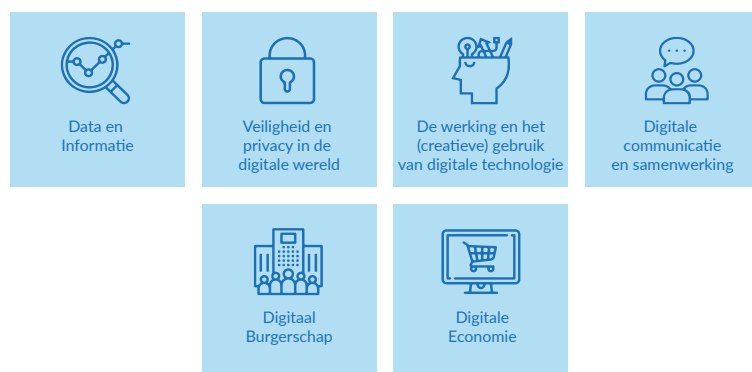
Data en Informatie

Veiligheid en privacy in de digitale wereld

De werking en het (creatieve) gebruik van digitale technologie

Digitale communicatie en samenwerking

Digitaal Burgerschap

Digitale Economie